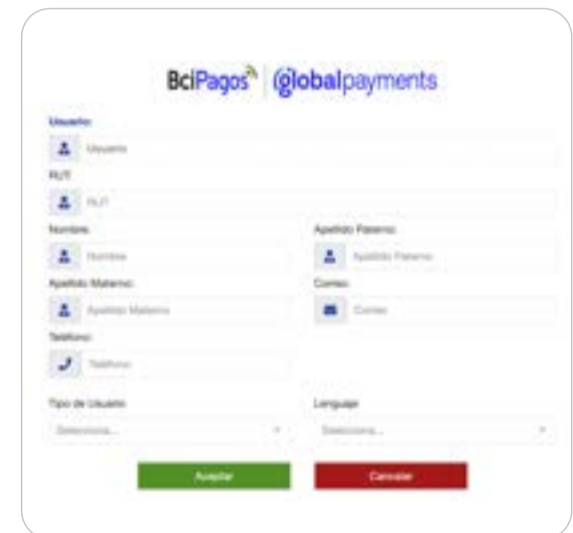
BciPagos globalpayments

Usuario:
Usuario

RUT
RUT

Nombre:
Nombre

Apellido Paterno:
Apellido Paterno

Apellido Materno:
Apellido Materno

Correo:
Correo

Teléfono:
Teléfono

Tipo de Usuario
Selecciona...

Lenguaje
Selecciona...

Aceptar

Cancelar